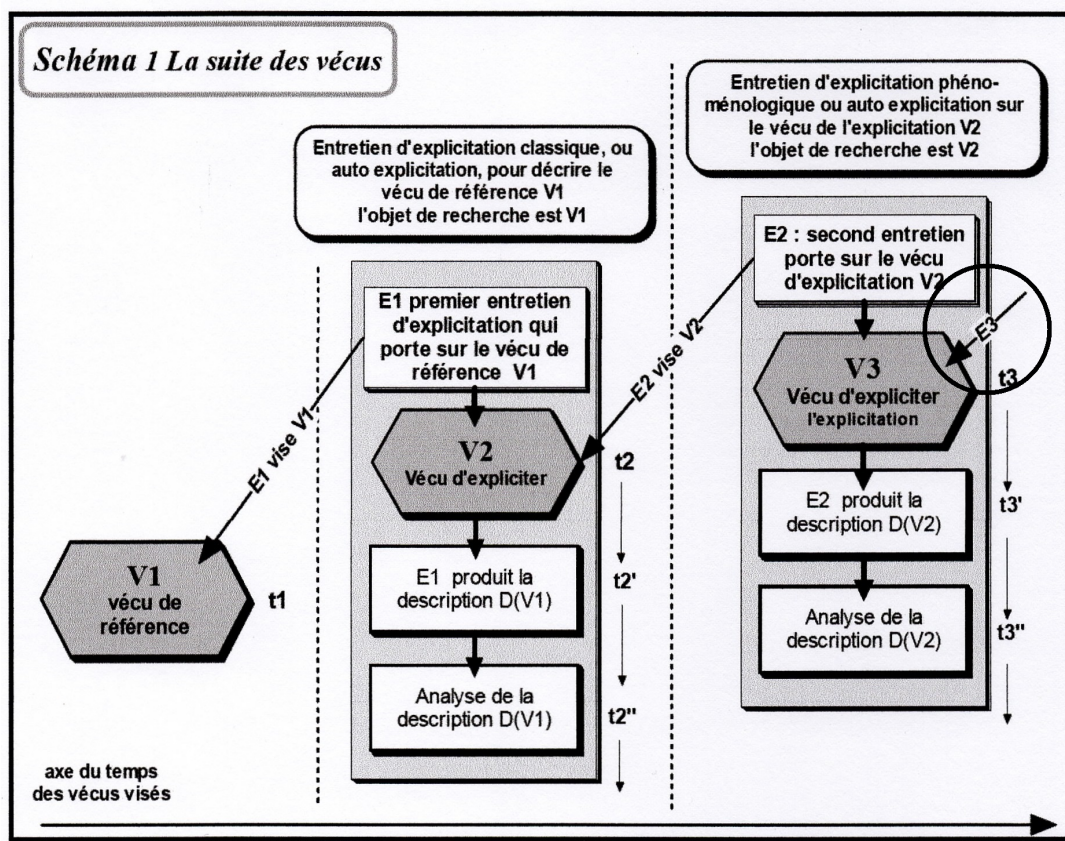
Schéma 1 La suite des vécus

Entretien d'explicitation classique, ou auto explicitation, pour décrire le vécu de référence V1 l'objet de recherche est V1

Entretien d'explicitation phénoménologique ou auto explicitation sur le vécu de l'explicitation V2 l'objet de recherche est V2

E1 premier entretien d'explicitation qui porte sur le vécu de référence V1

E1 vise V1

V2
Vécu d'expliciter

t2

E2 vise V2

E2 : second entretien porte sur le vécu d'explicitation V2

E3

V3
Vécu d'expliciter l'explicitation

t3

V1
vécu de référence

t1

E1 produit la description D(V1)

t2'

Analyse de la description D(V1)

t2''

E2 produit la description D(V2)

t3'

Analyse de la description D(V2)

t3''

axe du temps des vécus visés